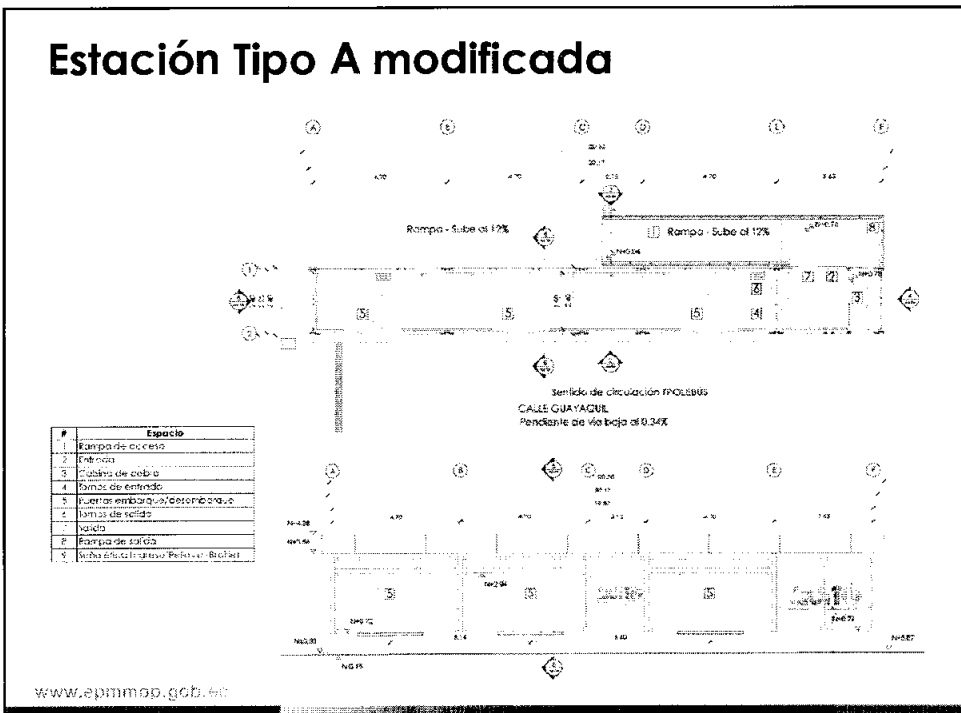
Estación Tipo A modificada

(A) (B) (C) (D) (E) (F)

4.70 4.70 4.70 3.65

Rampa - Sube al 12%

Rampa - Sube al 12%

[8]

[7] [2] [3]

[6]

[5] [5] [5] [4]

(1)

(2)

Sentido de circulación TROLEBUS
CALLE GUAYAQUIL
Pendiente de vía baja al 0.34%

| # | Espacio |
|---|---|
| 1 | Rampa de acceso |
| 2 | Entrada |
| 3 | Cabina de cobro |
| 4 | Tornos de entrada |
| 5 | Puertas embarque/desembarque |
| 6 | Torno de salida |
| 7 | Salida |
| 8 | Rampa de salida |
| 9 | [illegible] |

(A) (B) (C) (D) (E) (F)

4.70 4.70 4.70 3.65

[5] [5] [5]

www.epmmop.gob.ec